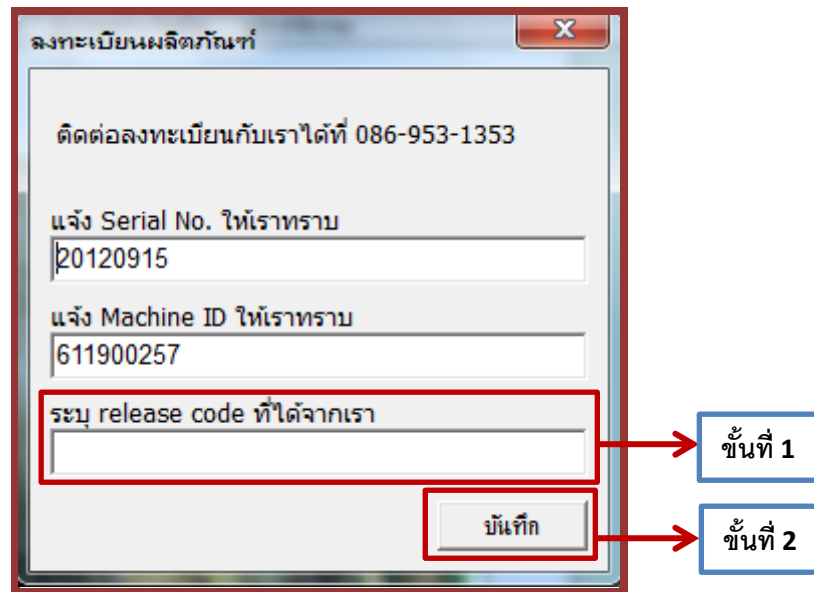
ลงทะเบียนผลิตภัณฑ์

X

ติดต่อลงทะเบียนกับเราได้ที่ 086-953-1353

แจ้ง Serial No. ให้เราทราบ

20120915

แจ้ง Machine ID ให้เราทราบ

611900257

ระบุ release code ที่ได้จากเรา

บันทึก

ขั้นที่ 1

ขั้นที่ 2